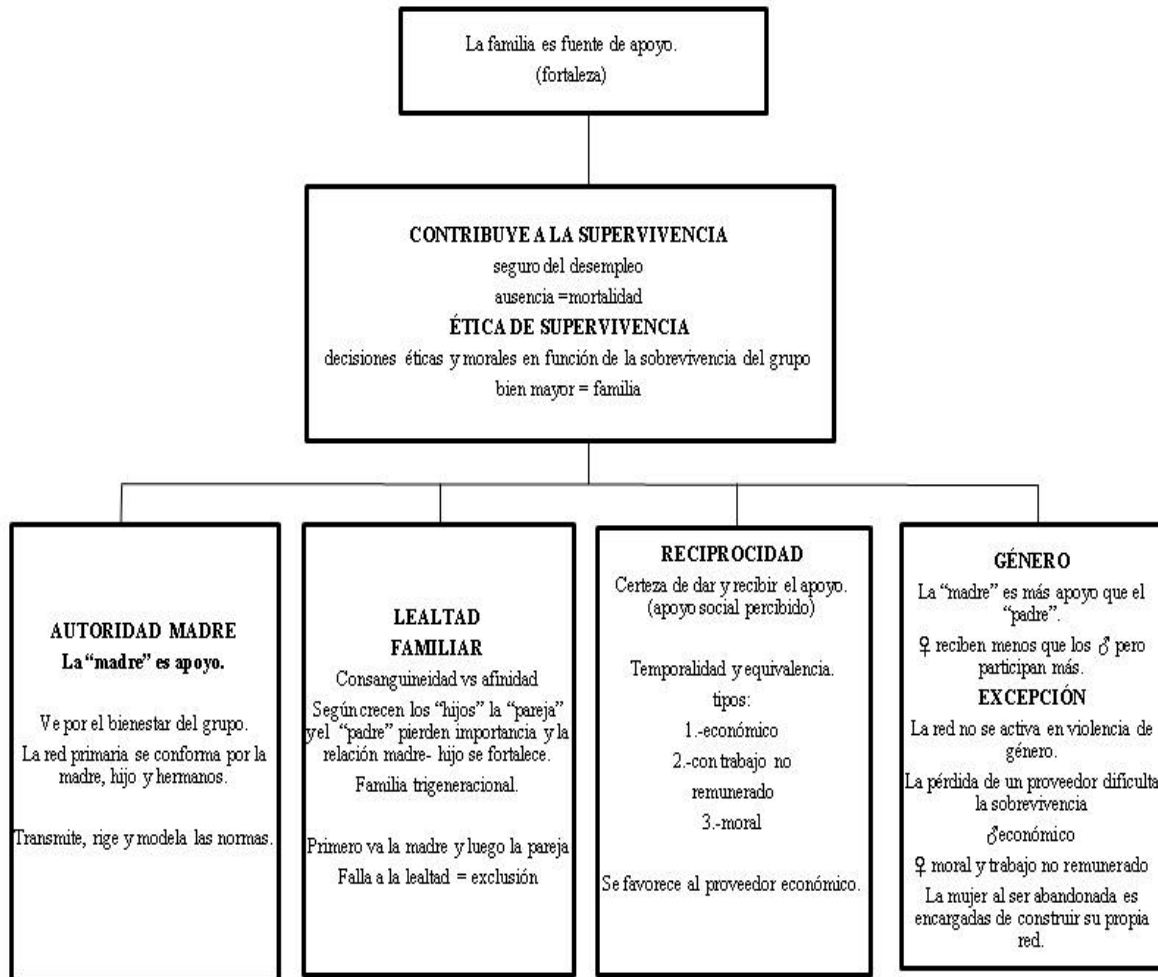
La familia es fuente de apoyo.
(fortaleza)

CONTRIBUYE A LA SUPERVIVENCIA
seguro del desempleo
ausencia =mortalidad
ÉTICA DE SUPERVIVENCIA
decisiones éticas y morales en función de la sobrevivencia del grupo
bien mayor = familia

AUTORIDAD MADRE
La "madre" es apoyo.

Ve por el bienestar del grupo.
La red primaria se conforma por la madre, hijo y hermanos.

Transmite, rige y modela las normas.

LEALTAD
FAMILIAR
Consanguineidad vs afinidad
Según crecen los "hijos" la "pareja" yel "padre" pierden importancia y la relación madre- hijo se fortalece.
Familia trigeneracional.

Primero va la madre y luego la pareja
Falla a la lealtad = exclusión

RECIPROCIDAD
Certeza de dar y recibir el apoyo.
(apoyo social percibido)

Temporalidad y equivalencia.
tipos:
1.-económico
2.-con trabajo no remunerado
3.-moral

Se favorece al proveedor económico.

GÉNERO
La "madre" es más apoyo que el "padre".
♀ reciben menos que los ♂ pero participan más.
EXCEPCIÓN
La red no se activa en violencia de género.
La pérdida de un proveedor dificulta la sobrevivencia
♂económico
♀ moral y trabajo no remunerado
La mujer al ser abandonada es encargadas de construir su propia red.